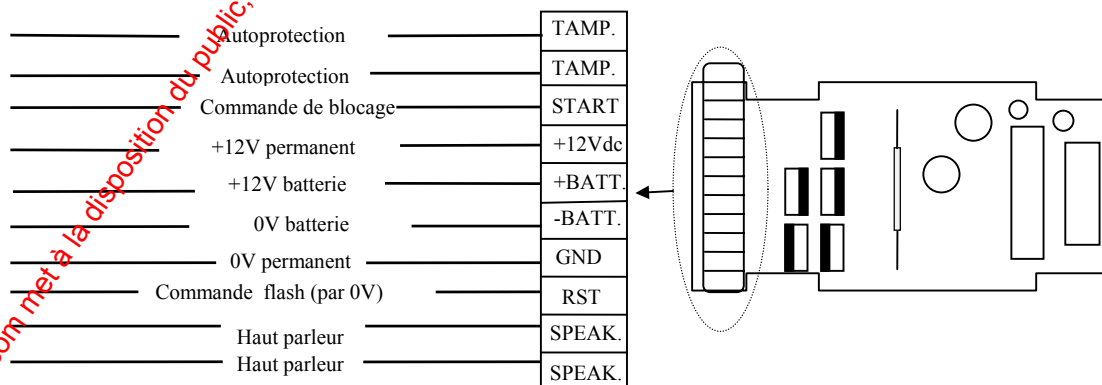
com met à la disposition du public,

Autoprotection TAMP.
Autoprotection TAMP.
Commande de blocage START
+12V permanent +12Vdc
+12V batterie +BATT.
0V batterie -BATT.
0V permanent GND
Commande flash (par 0V) RST
Haut parleur SPEAK.
Haut parleur SPEAK.